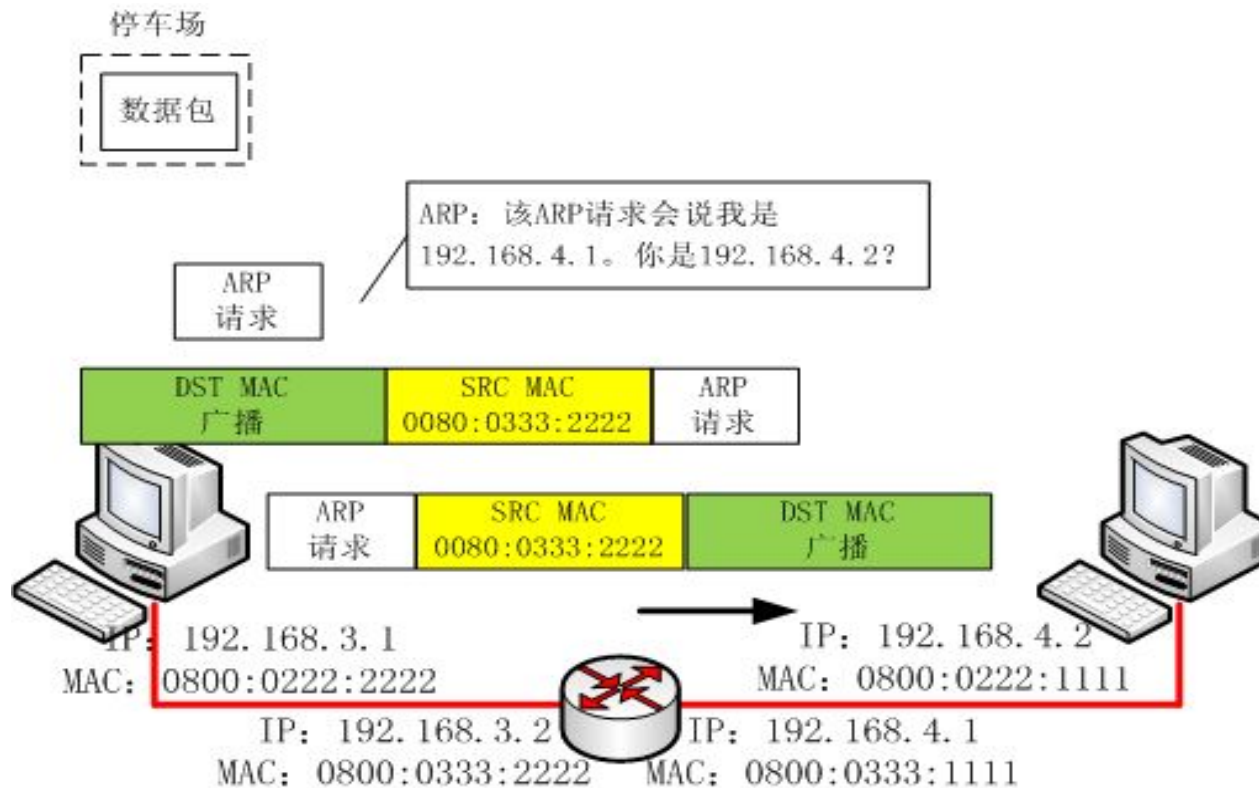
停车场

数据包

ARP：该ARP请求会说我是192.168.4.1。你是192.168.4.2?

ARP
请求

DST MAC
广播

SRC MAC
0080:0333:2222

ARP
请求

ARP
请求

SRC MAC
0080:0333:2222

DST MAC
广播

IP：192.168.3.1
MAC：0800:0222:2222

IP：192.168.4.2
MAC：0800:0222:1111

IP：192.168.3.2
MAC：0800:0333:2222

IP：192.168.4.1
MAC：0800:0333:1111